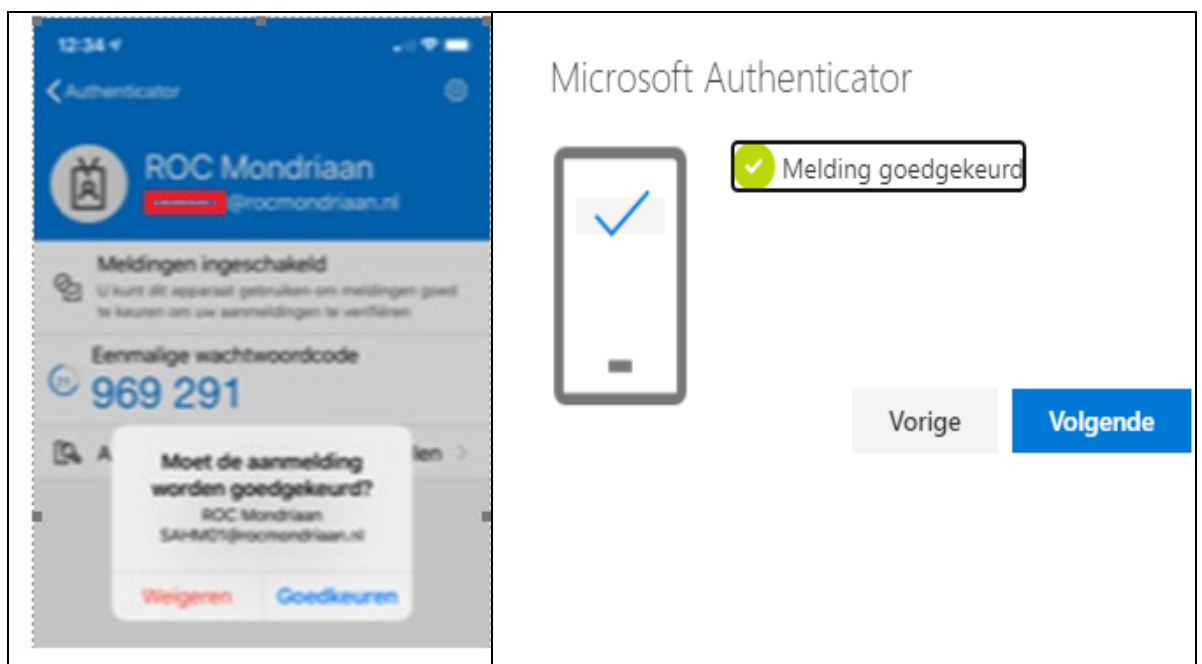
12:34

Authenticator

ROC Mondriaan
@rocmondriaan.nl

Meldingen ingeschakeld
U kunt dit apparaat gebruiken om meldingen goed te keuren om uw aanmeldingen te verifiëren

Eenmalige wachtwoordcode
969 291

A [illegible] len

Moet de aanmelding worden goedgekeurd?
ROC Mondriaan
SAHM01@rocmondriaan.nl

Weigeren Goedkeuren

Microsoft Authenticator

Melding goedgekeurd

Vorige Volgende